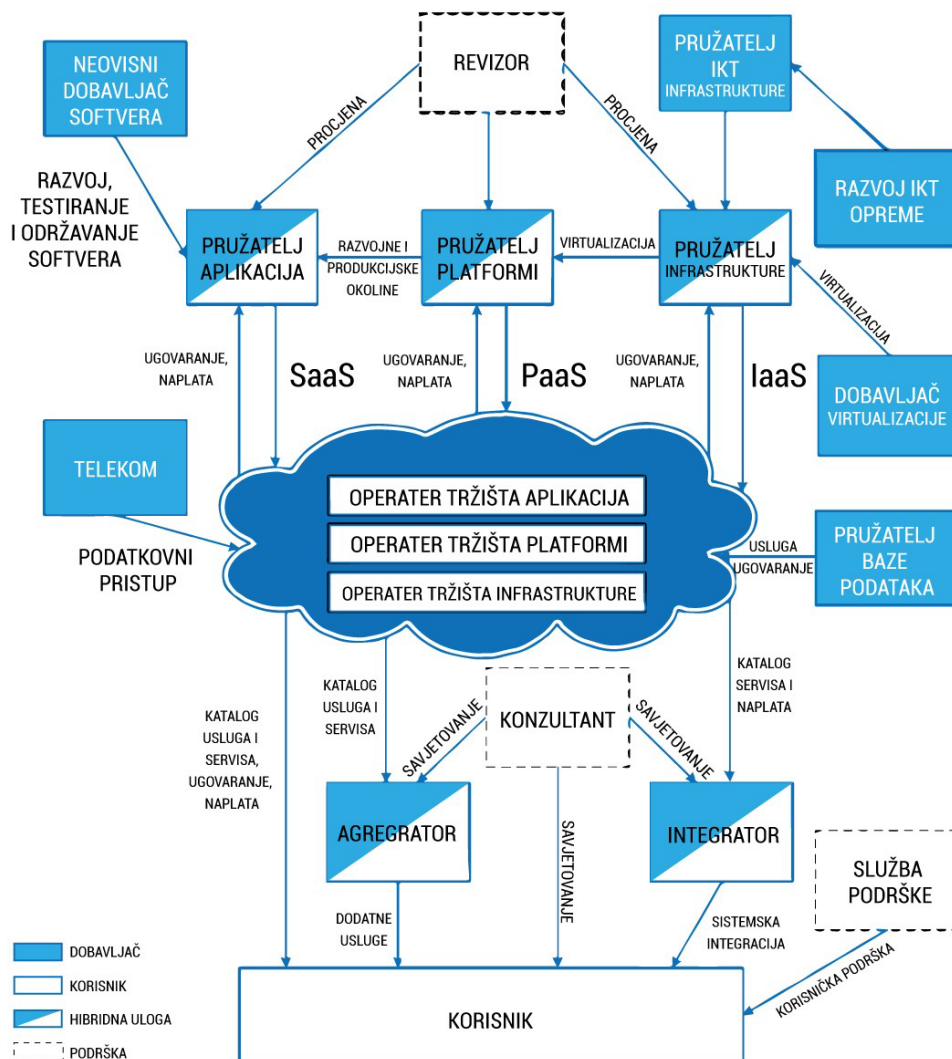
NEOVISNI DOBAVLJAČ SOFTVERA

REVIZOR

PRUŽATELJ IKT INFRASTRUKTURE

RAZVOJ, TESTIRANJE I ODRŽAVANJE SOFTVERA

PROCJENA

PROCJENA

RAZVOJ IKT OPREME

PRUŽATELJ APLIKACIJA

RAZVOJNE I PRODUKCIJSKE OKOLINE

PRUŽATELJ PLATFORMI

VIRTUALIZACIJA

PRUŽATELJ INFRASTRUKTURE

VIRTUALIZACIJA

UGOVARANJE, NAPLATA

SaaS

UGOVARANJE, NAPLATA

PaaS

UGOVARANJE, NAPLATA

IaaS

DOBAVLJAČ VIRTUALIZACIJE

TELEKOM

OPERATER TRŽIŠTA APLIKACIJA

OPERATER TRŽIŠTA PLATFORMI

OPERATER TRŽIŠTA INFRASTRUKTURE

PODATKOVNI PRISTUP

USLUGA UGOVARANJE

PRUŽATELJ BAZE PODATAKA

KATALOG USLUGA I SERVISA

KONZULTANT

KATALOG SERVISA I NAPLATA

KATALOG USLUGA I SERVISA, UGOVARANJE, NAPLATA

SAVJETOVANJE

SAVJETOVANJE

AGREGRATOR

SAVJETOVANJE

INTEGRATOR

SLUŽBA PODRŠKE

DODATNE USLUGE

SISTEMSKA INTEGRACIJA

KORISNIČKA PODRŠKA

DOBAVLJAČ

KORISNIK

HIBRIDNA ULOGA

PODRŠKA

KORISNIK